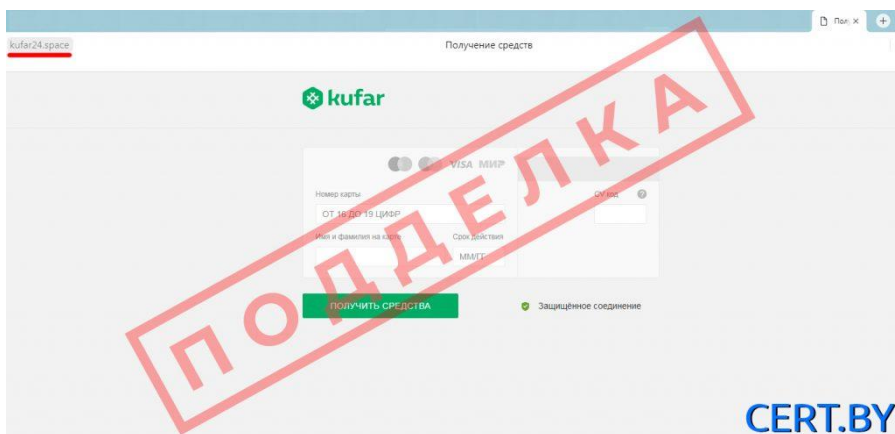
Пол ×

kufar24.space

Получение средств

kufar

VISA МИР

Номер карты

ОТ 16 ДО 19 ЦИФР

Имя и фамилия на карте

Срок действия

ММ/ГГ

CV код

ПОЛУЧИТЬ СРЕДСТВА

Защищённое соединение

ПОДДЕЛКА

CERT.BY